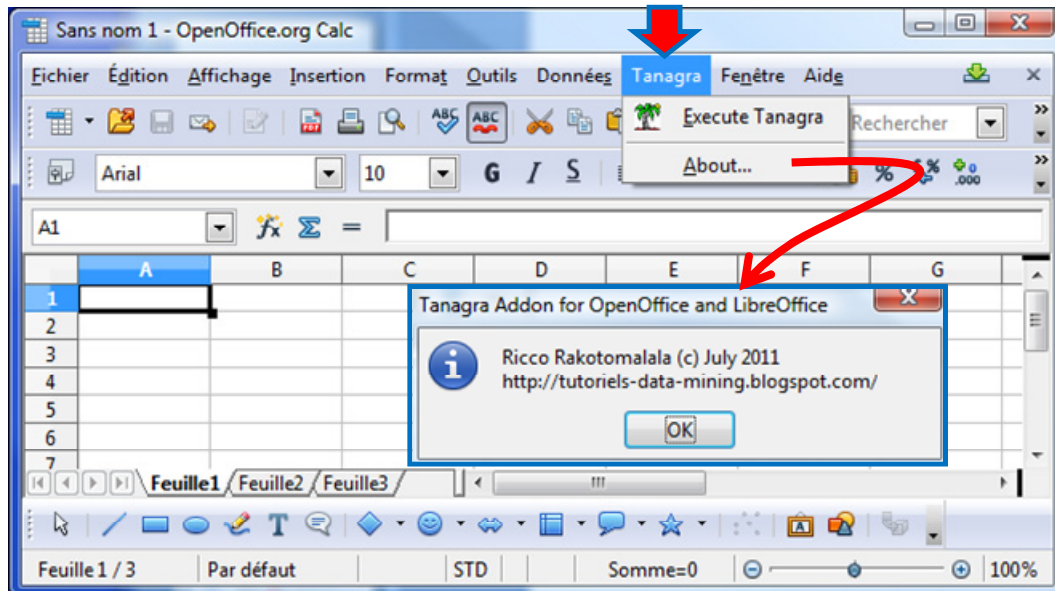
Sans nom 1 - OpenOffice.org Calc

Fichier Édition Affichage Insertion Format Outils Données Tanagra Fenêtre Aide

Execute Tanagra

About...

Rechercher

Arial 10 G I S

A1

| | A | B | C | D | E | F | G |
|---|---|---|---|---|---|---|---|
| 1 | | | | | | | |
| 2 | | | | | | | |
| 3 | | | | | | | |
| 4 | | | | | | | |
| 5 | | | | | | | |
| 6 | | | | | | | |
| 7 | | | | | | | |

Tanagra Addon for OpenOffice and LibreOffice

Ricco Rakotomalala (c) July 2011
http://tutoriels-data-mining.blogspot.com/

OK

Feuille1 Feuille2 Feuille3

Feuille 1 / 3 Par défaut STD Somme=0 100%